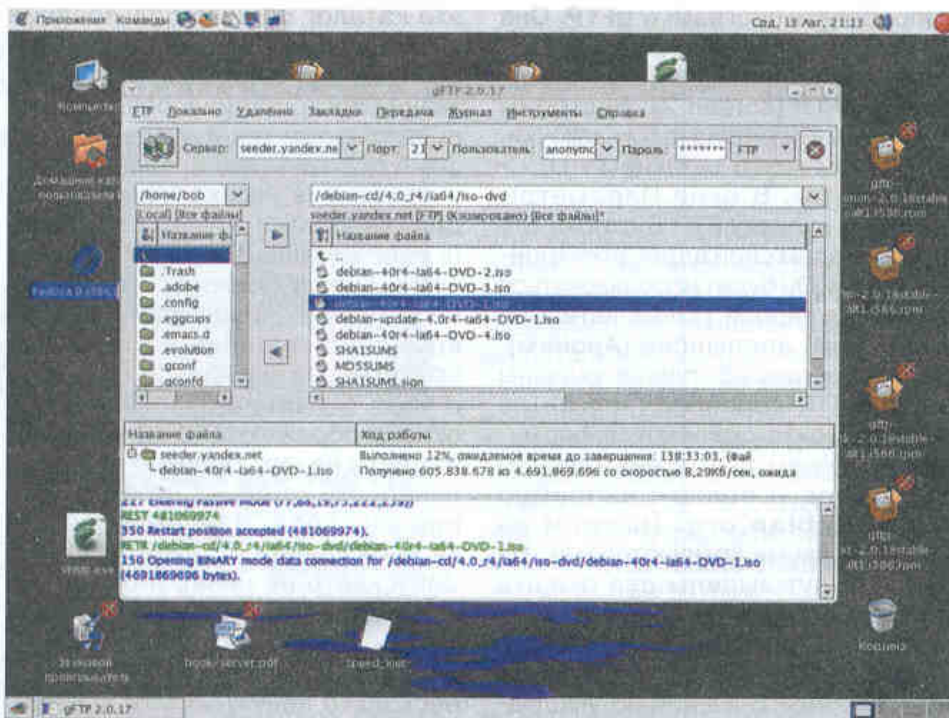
Приложения Команды

Срд, 13 Авг, 21:13

gFTP 2.0.17

FTP Локально Удалённо Закладки Передача Журнал Инструменты Справка

Сервер: seeder.yandex.ne Порт: 21 Пользователь: anonymo Пароль: ******* FTP

/home/bob

Local] [Все файлы]

Название ф

..
.Trash
.adobe
.config
.eggcups
.emacs.d
.evolution
.gconf
.gconfd

/debian-cd/4.0_r4/ia64/iso-dvd

seeder.yandex.net [FTP] (Кэшировано) [Все файлы]*

Название файла

..
debian-40r4-ia64-DVD-2.iso
debian-40r4-ia64-DVD-3.iso
debian-40r4-ia64-DVD-1.iso
debian-update-4.0r4-ia64-DVD-1.iso
debian-40r4-ia64-DVD-4.iso
SHA1SUMS
MD5SUMS
SHA1SUMS.sign

Название файла | Ход работы

seeder.yandex.net | Выполнено 12%, ожидаемое время до завершения: 138:33:03. (фай
debian-40r4-ia64-DVD-1.iso | Получено 605.838.678 из 4.691.869.696 со скоростью 8,29Кб/сек, ожида

227 Entering Passive Mode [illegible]
REST 481069974
350 Restart position accepted (481069974).
RETR /debian-cd/4.0_r4/ia64/iso-dvd/debian-40r4-ia64-DVD-1.iso
150 Opening BINARY mode data connection for /debian-cd/4.0_r4/ia64/iso-dvd/debian-40r4-ia64-DVD-1.iso (4691869696 bytes).

Компьютер
Домашняя папка пользователя
Fedora 9 (i386)
Корзина
book_server.pdf
Speed_kiwi
gFTP 2.0.17